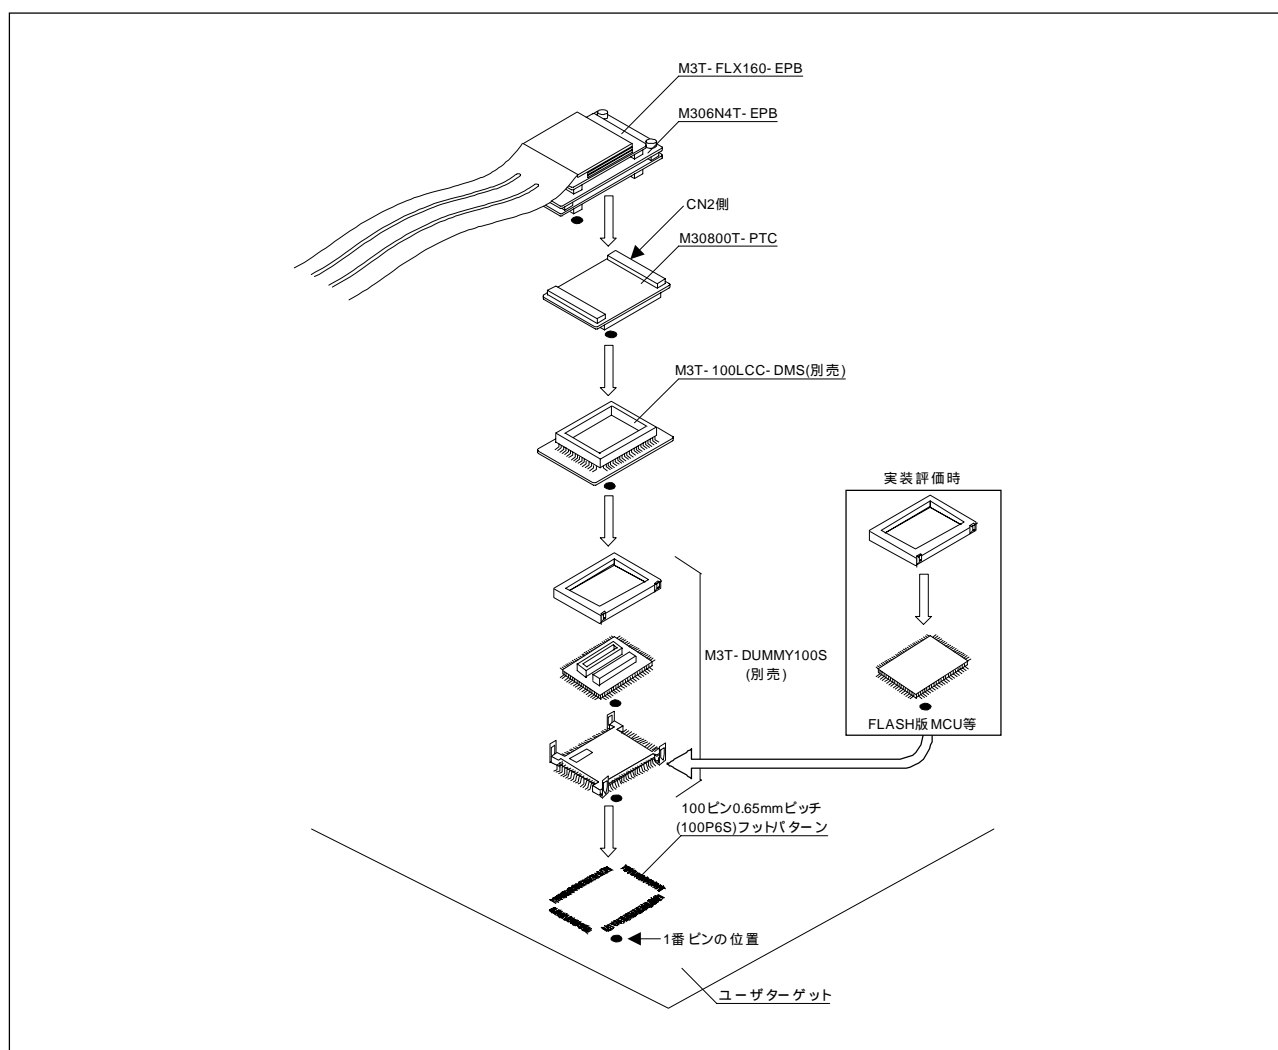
M3T- FLX160- EPB

M306N4T- EPB

CN2側

M30800T- PTC

M3T- 100LCC- DMS(別売)

実装評価時

M3T- DUMMY100S
(別売)

FLASH版 MCU等

100ピン0.65mmピッチ
(100P6S)フットパターン

1番 ピンの 位置

ユーザターゲット